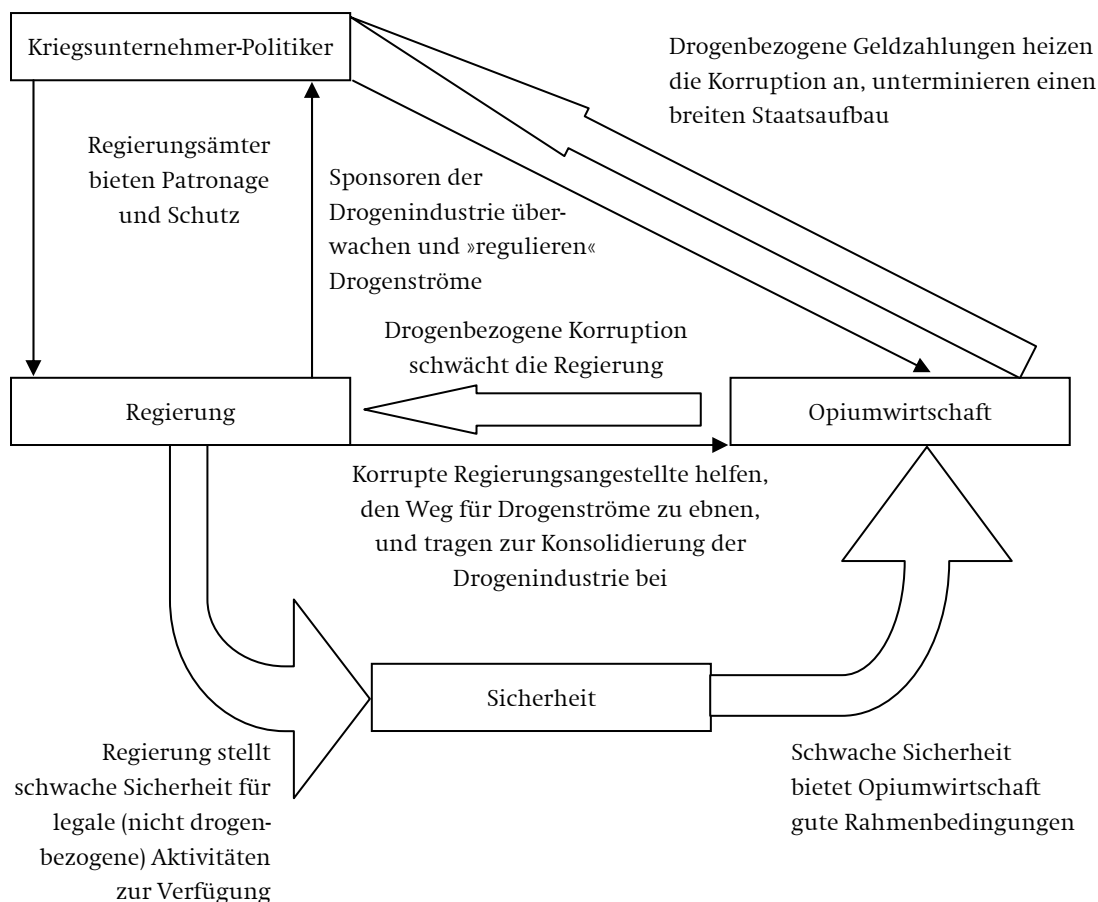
Kriegsunternehmer-Politiker

Drogenbezogene Geldzahlungen heizen die Korruption an, unterminieren einen breiten Staatsaufbau

Regierungsämter bieten Patronage und Schutz

Sponsoren der Drogenindustrie überwachen und »regulieren« Drogenströme

Drogenbezogene Korruption schwächt die Regierung

Regierung

Opiumwirtschaft

Korrupte Regierungsangestellte helfen, den Weg für Drogenströme zu ebnen, und tragen zur Konsolidierung der Drogenindustrie bei

Sicherheit

Regierung stellt schwache Sicherheit für legale (nicht drogenbezogene) Aktivitäten zur Verfügung

Schwache Sicherheit bietet Opiumwirtschaft gute Rahmenbedingungen